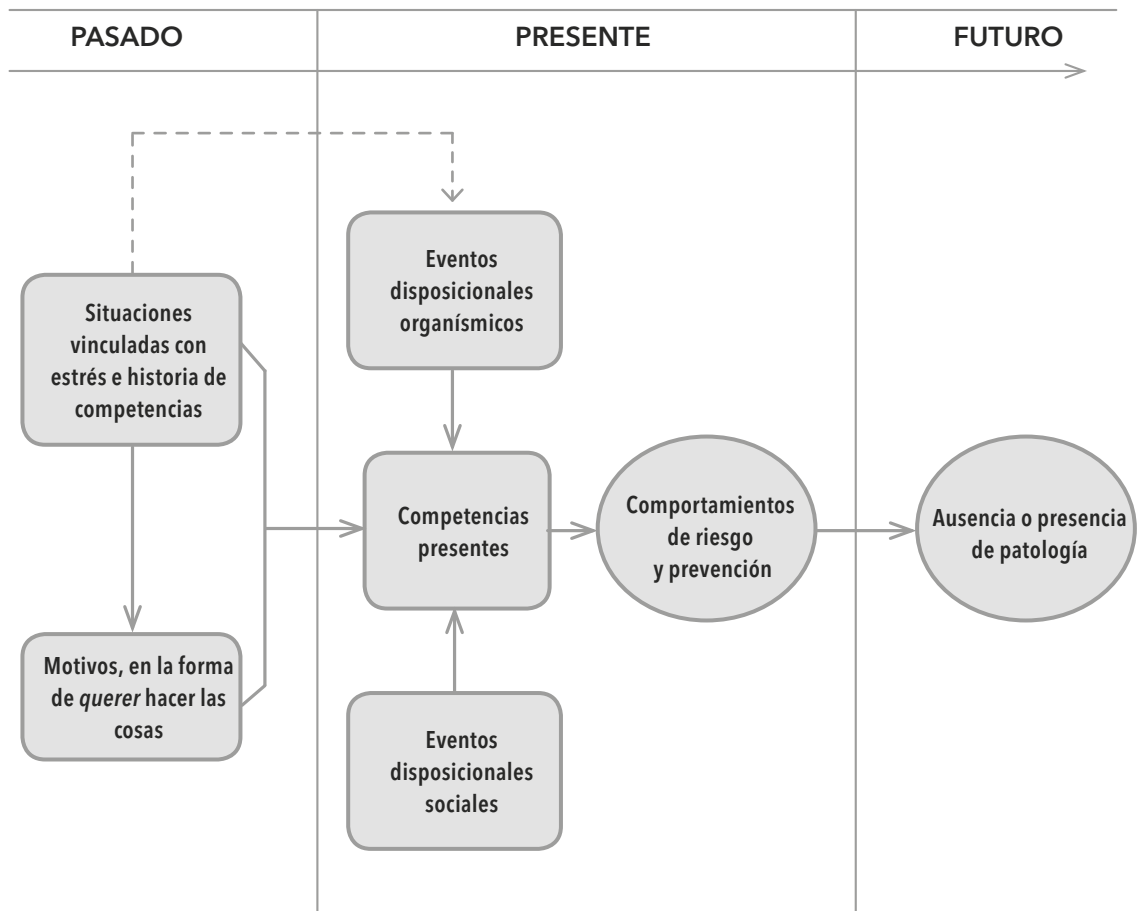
PASADO

PRESENTE

FUTURO

Situaciones vinculadas con estrés e historia de competencias

Motivos, en la forma de *querer* hacer las cosas

Eventos disposicionales organísmicos

Competencias presentes

Eventos disposicionales sociales

Comportamientos de riesgo y prevención

Ausencia o presencia de patología